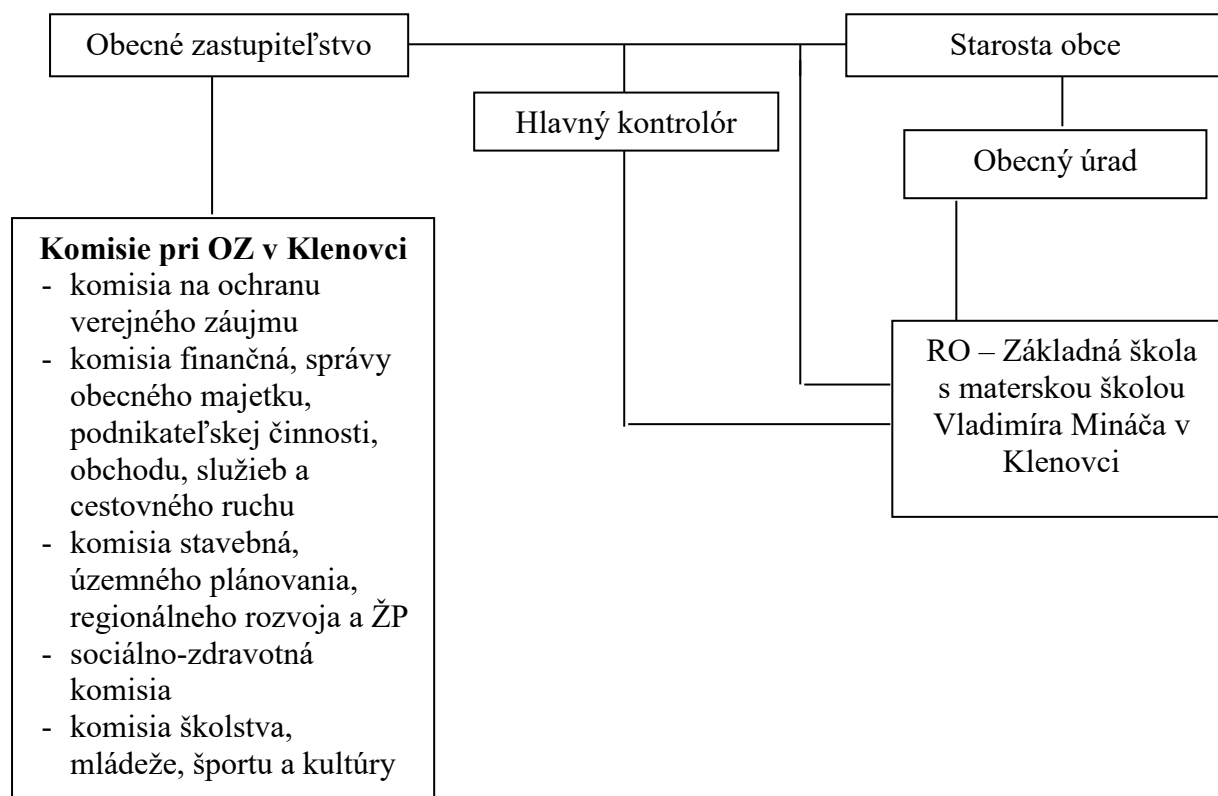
Obecné zastupiteľstvo

Starosta obce

Hlavný kontrolór

Obecný úrad

Komisie pri OZ v Klenovci
- komisia na ochranu verejného záujmu
- komisia finančná, správy obecného majetku, podnikateľskej činnosti, obchodu, služieb a cestovného ruchu
- komisia stavebná, územného plánovania, regionálneho rozvoja a ŽP
- sociálno-zdravotná komisia
- komisia školstva, mládeže, športu a kultúry

RO – Základná škola s materskou školou Vladimíra Mináča v Klenovci